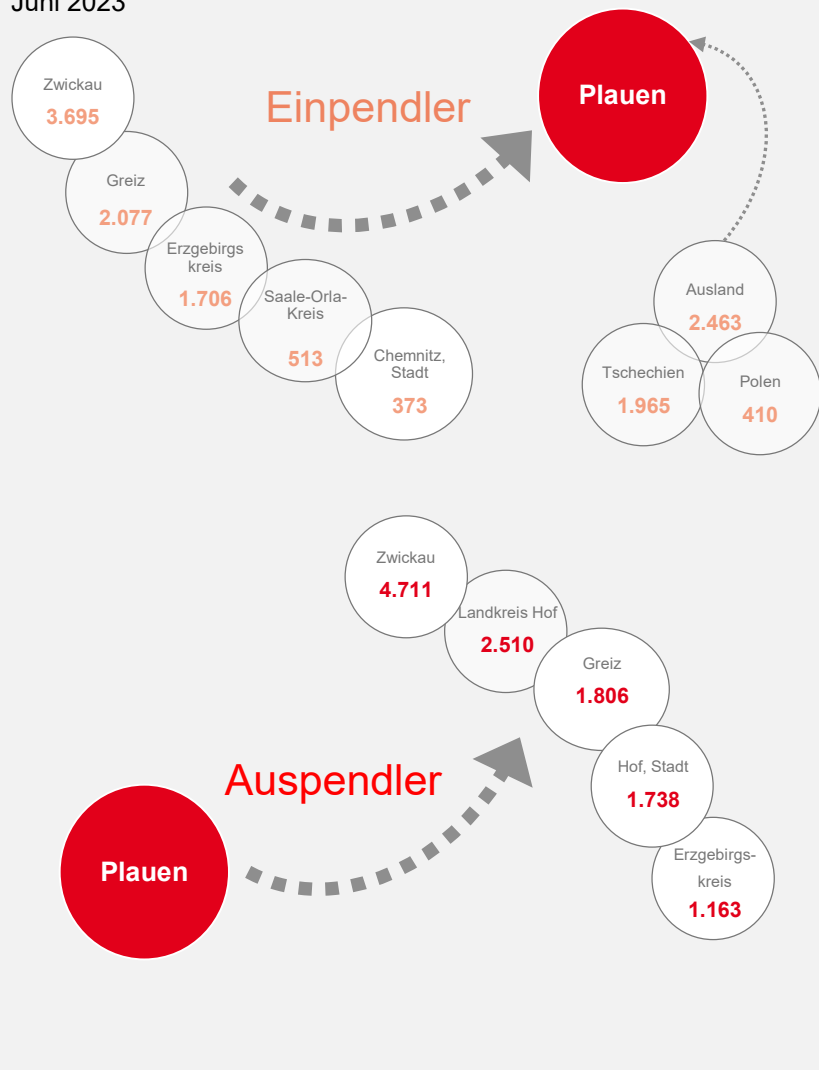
Juni 2023

Zwickau
3.695

Greiz
2.077

Erzgebirgskreis
1.706

Saale-Orla-Kreis
513

Chemnitz, Stadt
373

Einpendler

Plauen

Ausland
2.463

Tschechien
1.965

Polen
410

Zwickau
4.711

Landkreis Hof
2.510

Greiz
1.806

Hof, Stadt
1.738

Erzgebirgskreis
1.163

Auspendler

Plauen